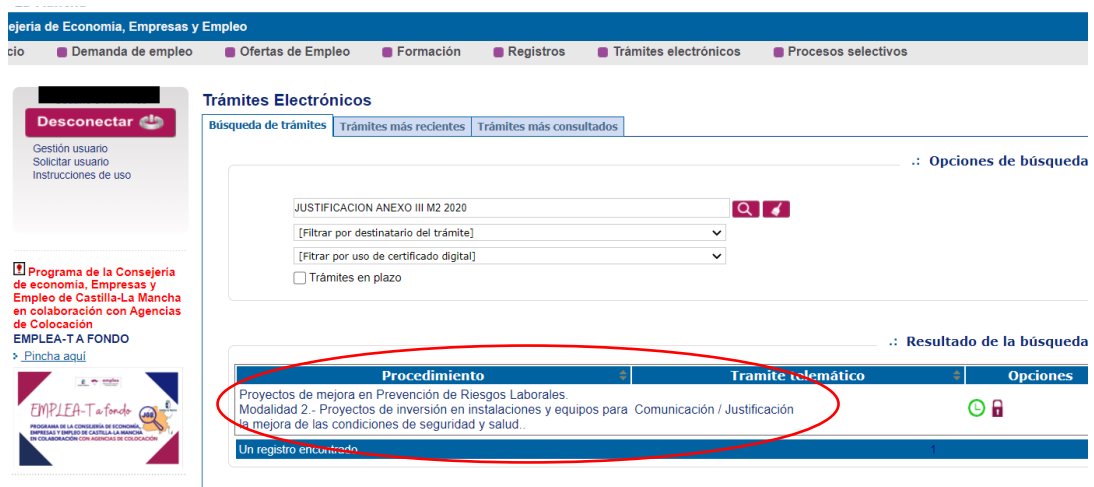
ejería de Economia, Empresas y Empleo

cio Demanda de empleo Ofertas de Empleo Formación Registros Trámites electrónicos Procesos selectivos

Desconectar

Gestión usuario
Solicitar usuario
Instrucciones de uso

Programa de la Consejería de economía, Empresas y Empleo de Castilla-La Mancha en colaboración con Agencias de Colocación
EMPLEA-T A FONDO
Pincha aquí

EMPLEA-T a fondo
PROGRAMA DE LA CONSEJERÍA DE ECONOMÍA, EMPRESAS Y EMPLEO DE CASTILLA-LA MANCHA EN COLABORACIÓN CON AGENCIAS DE COLOCACIÓN

Trámites Electrónicos

Búsqueda de trámites | Trámites más recientes | Trámites más consultados

.: Opciones de búsqueda

JUSTIFICACION ANEXO III M2 2020
[Filtrar por destinatario del trámite]
[Filtrar por uso de certificado digital]
Trámites en plazo

.: Resultado de la búsqueda

| Procedimiento | Tramite telemático | Opciones |
|---|---|---|
| Proyectos de mejora en Prevención de Riesgos Laborales. Modalidad 2.- Proyectos de inversión en instalaciones y equipos para la mejora de las condiciones de seguridad y salud.. | Comunicación / Justificación | |

Un registro encontrado 1